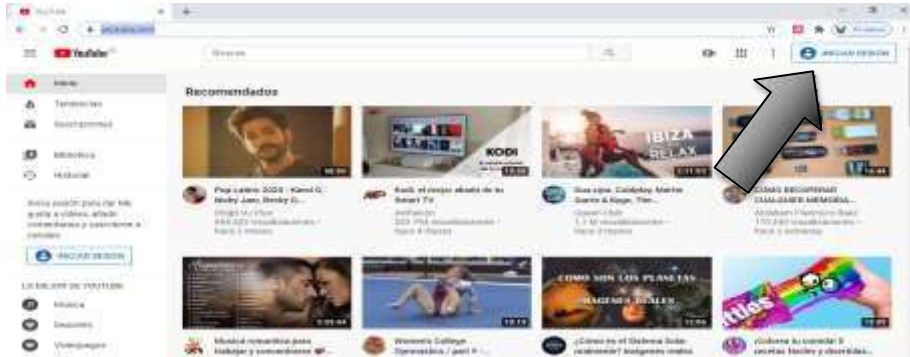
YouTube

YouTube

Buscar

INICIAR SESIÓN

Inicio
Tendencias
Suscripciones
Biblioteca
Historial

Inicia sesión para dar Me gusta a videos, añadir comentarios y suscribirte a canales.

INICIAR SESIÓN

LO MEJOR DE YOUTUBE
Música
Deportes
Videojuegos

Recomendados

Pop Latino 2020 - Karol G, Nicky Jam, Becky G...

Kodi, el mejor aliado de tu Smart TV

Ibiza Relax

KODI

IBIZA RELAX

CÓMO RECUPERAR CUALQUIER MEMORIA...

Música romántica para trabajar y concentrarse

Women's College Gymnastics / part 9 -

CÓMO SON LOS PLANETAS IMÁGENES REALES

¿Cómo es el Sistema Solar realmente? Imágenes reales

¿Gobierna tu cuenta? 5 secretos fáciles y divertidos...